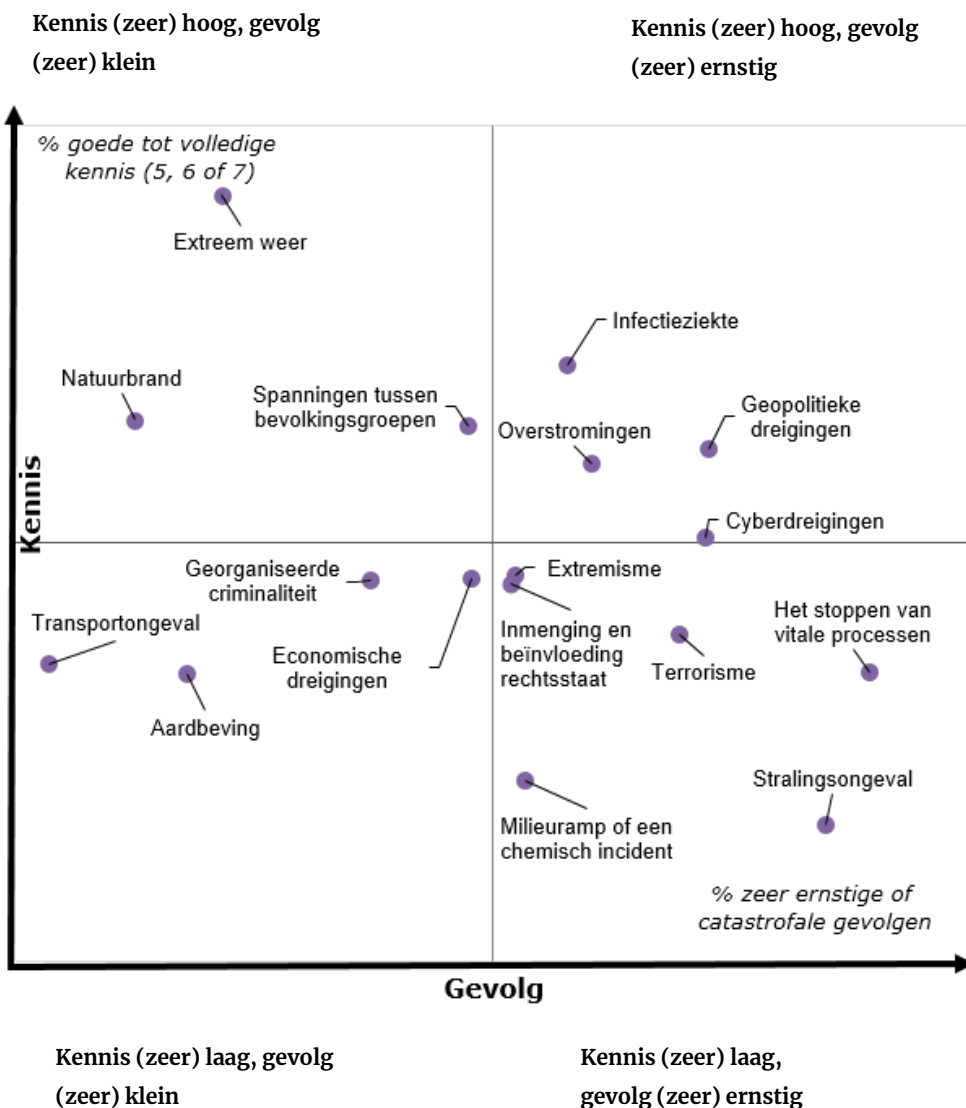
Kennis (zeer) hoog, gevolg (zeer) klein

Kennis (zeer) hoog, gevolg (zeer) ernstig

% goede tot volledige kennis (5, 6 of 7)

Extreem weer

Infectieziekte

Natuurbrand

Spanningen tussen bevolkingsgroepen

Overstromingen

Geopolitieke dreigingen

Kennis

Cyberdreigingen

Georganiseerde criminaliteit

Extremisme

Transportongeval

Inmenging en beïnvloeding rechtsstaat

Economische dreigingen

Het stoppen van vitale processen

Terrorisme

Aardbeving

Stralingsongeval

Milieuramp of een chemisch incident

% zeer ernstige of catastrofale gevolgen

Gevolg

Kennis (zeer) laag, gevolg (zeer) klein

Kennis (zeer) laag, gevolg (zeer) ernstig